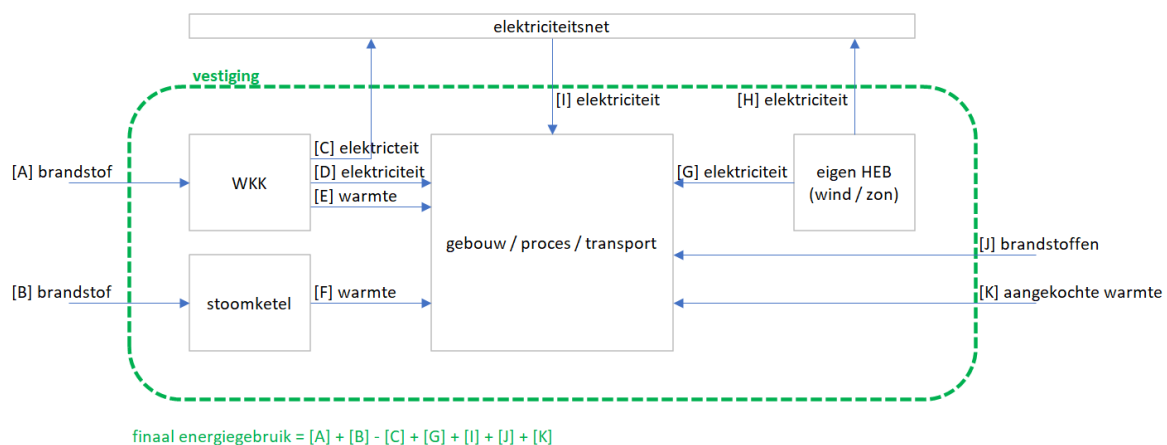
elektriciteitsnet

vestiging

[I] elektriciteit

[H] elektriciteit

[A] brandstof

WKK

[C] elektriciteit

[D] elektriciteit

[E] warmte

gebouw / proces / transport

[G] elektriciteit

eigen HEB (wind / zon)

[J] brandstoffen

[B] brandstof

stoomketel

[F] warmte

[K] aangekochte warmte

finaal energiegebruik = [A] + [B] - [C] + [G] + [I] + [J] + [K]